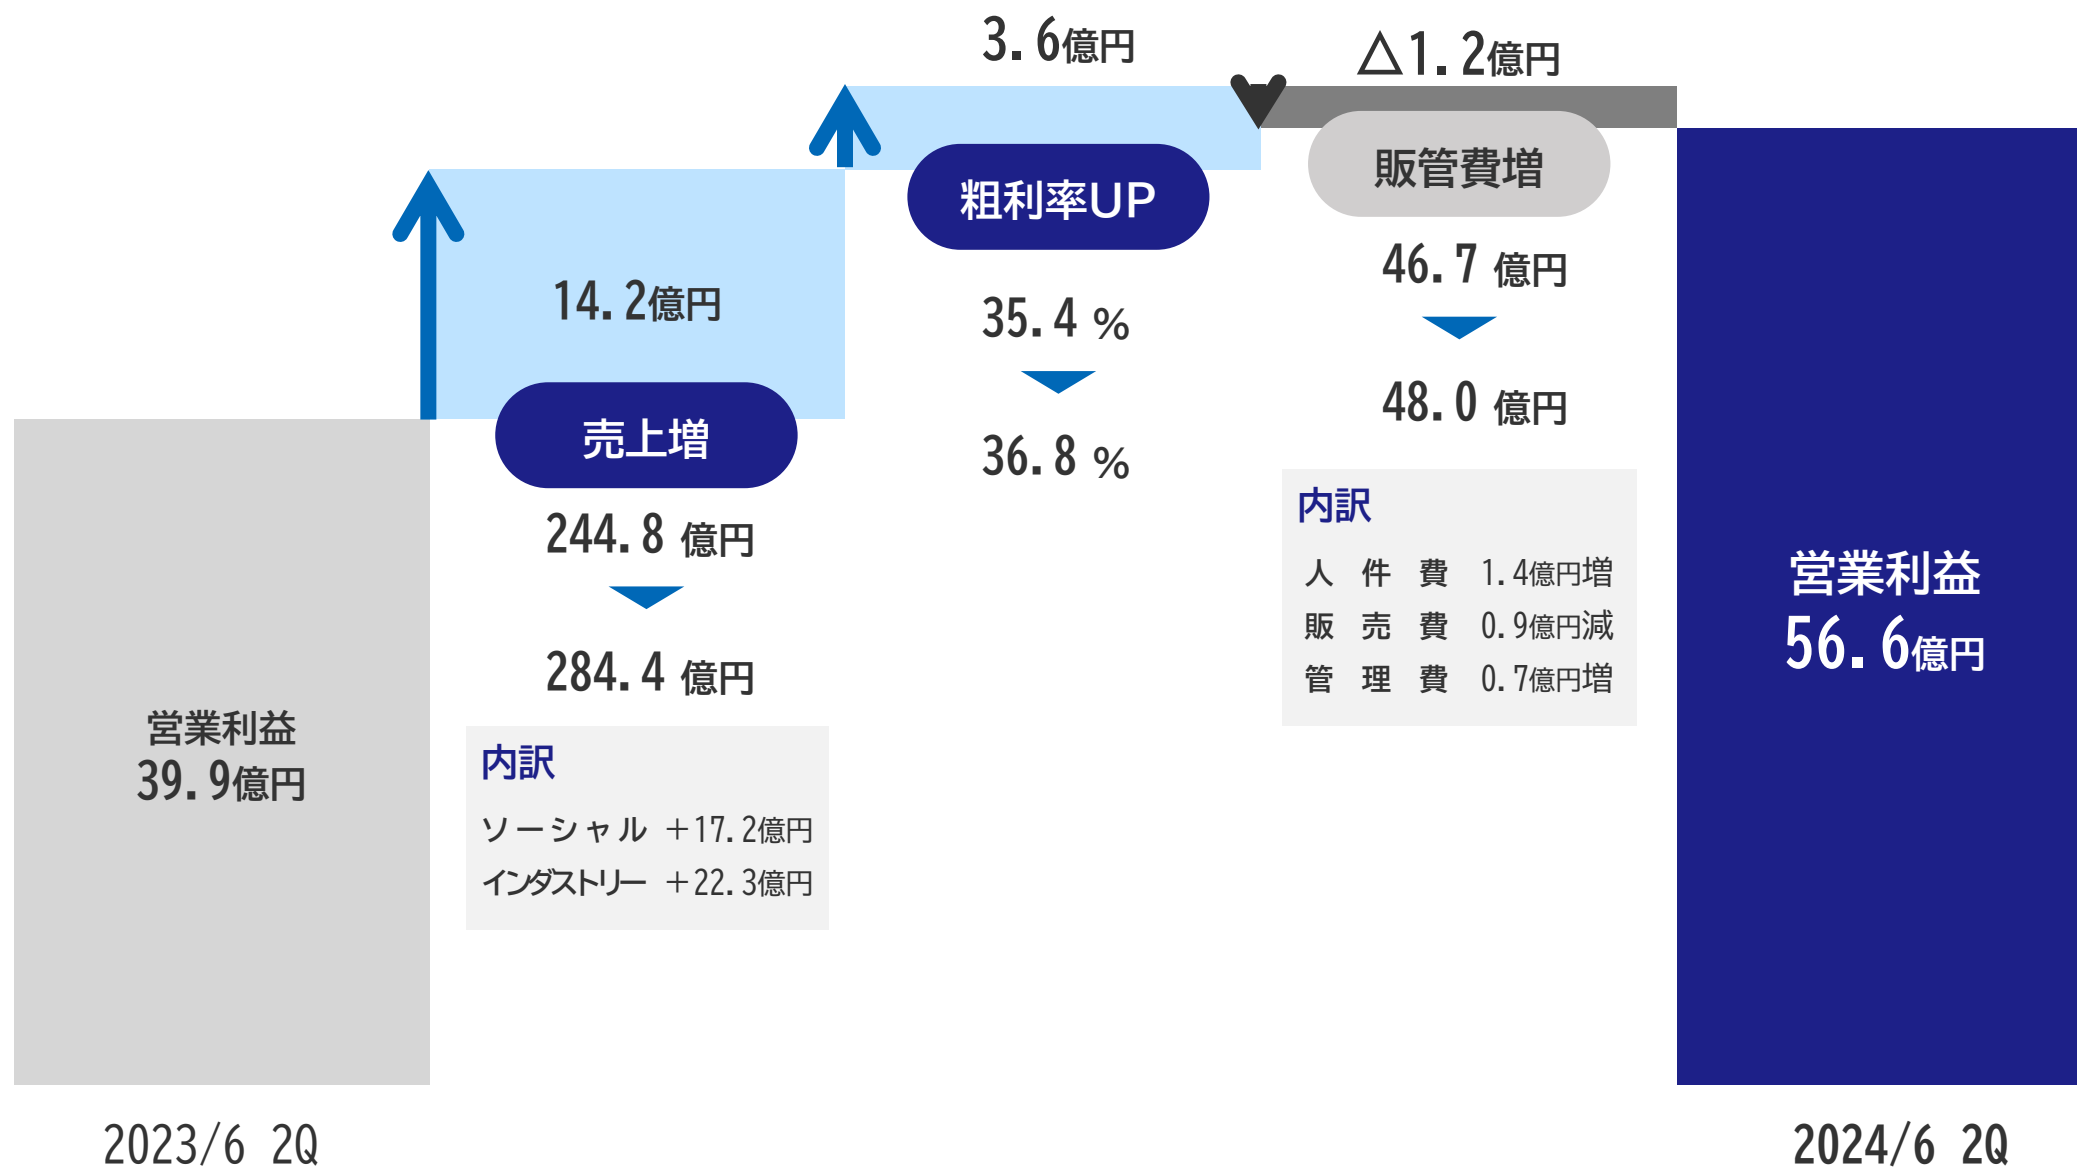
営業利益
39.9億円

14.2億円

売上増

244.8 億円

284.4 億円

内訳

ソーシャル ＋17.2億円

インダストリー ＋22.3億円

3.6億円

粗利率UP

35.4 %

36.8 %

△1.2億円

販管費増

46.7 億円

48.0 億円

内訳

人 件 費 1.4億円増

販 売 費 0.9億円減

管 理 費 0.7億円増

営業利益
56.6億円

2023/6 2Q

2024/6 2Q